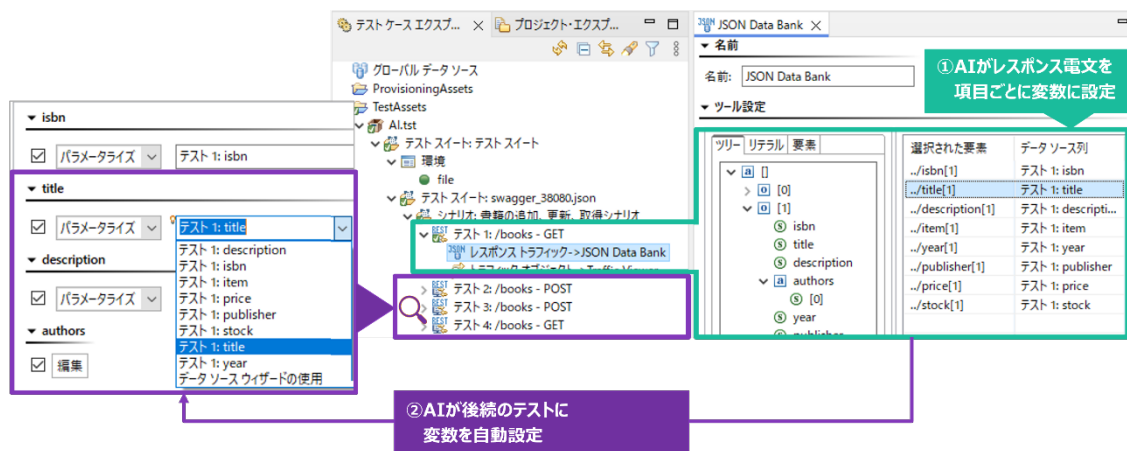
テスト ケース エクスプ...
プロジェクト・エクスプ...
JSON Data Bank

グローバル データ ソース
ProvisioningAssets
TestAssets
AI.tst
テスト スイート: テスト スイート
環境
file
テスト スイート: swagger_38080.json
シナリオ: 書籍の追加、更新、取得シナリオ
テスト 1: /books - GET
レスポンス トラフィック->JSON Data Bank
トラフィック オブジェクト->Traffic Viewer
テスト 2: /books - POST
テスト 3: /books - POST
テスト 4: /books - GET

名前
名前: JSON Data Bank
ツール設定
ツリー
リテラル
要素
[]
[0]
[1]
isbn
title
description
authors
[0]
year
publisher

| 選択された要素 | データ ソース列 |
|---|---|
| ../isbn[1] | テスト 1: isbn |
| ../title[1] | テスト 1: title |
| ../description[1] | テスト 1: descripti... |
| ../item[1] | テスト 1: item |
| ../year[1] | テスト 1: year |
| ../publisher[1] | テスト 1: publisher |
| ../price[1] | テスト 1: price |
| ../stock[1] | テスト 1: stock |

①AIがレスポンス電文を
項目ごとに変数に設定

isbn
パラメータライズ
テスト 1: isbn
title
パラメータライズ
テスト 1: title
テスト 1: description
テスト 1: isbn
テスト 1: item
テスト 1: price
テスト 1: publisher
テスト 1: stock
テスト 1: title
テスト 1: year
データ ソース ウィザードの使用
description
パラメータライズ
authors
編集

②AIが後続のテストに
変数を自動設定